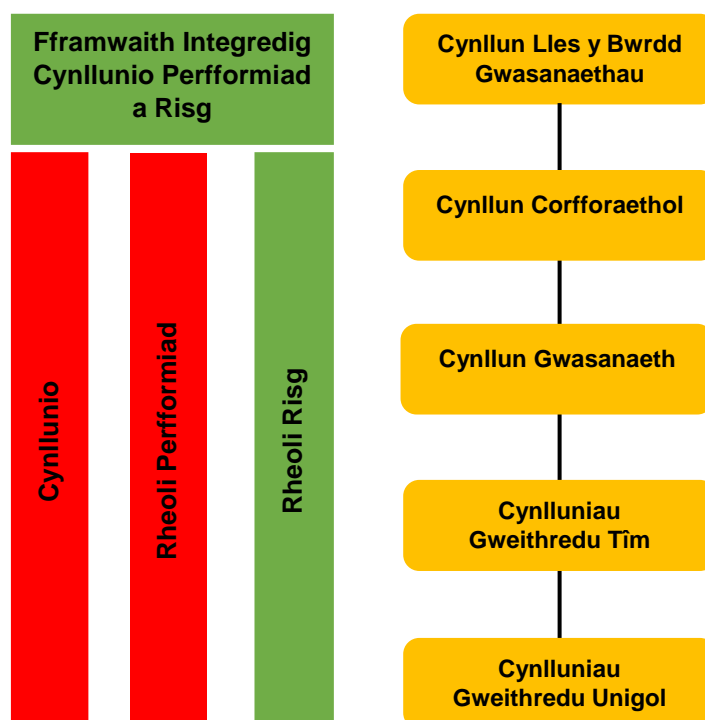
Fframwaith Integredig Cynllunio Perfformiad a Risg

Cynllunio

Rheoli Perfformiad

Rheoli Risg

Cynllun Lles y Bwrdd Gwasanaethau

Cynllun Corfforaethol

Cynllun Gwasanaeth

Cynlluniau Gweithredu Tîm

Cynlluniau Gweithredu Unigol